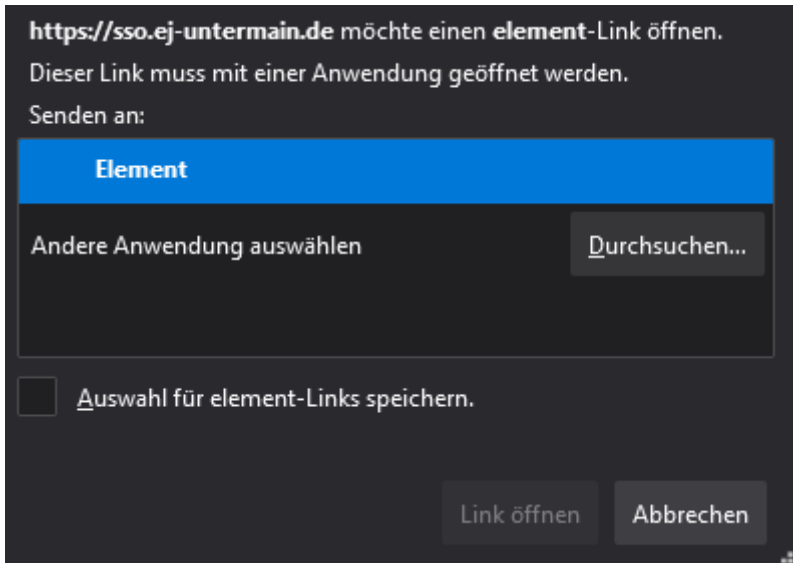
https://sso.ej-untermain.de möchte einen element-Link öffnen.
Dieser Link muss mit einer Anwendung geöffnet werden.
Senden an:

Element

Andere Anwendung auswählen

Durchsuchen...

Auswahl für element-Links speichern.

Link öffnen

Abbrechen